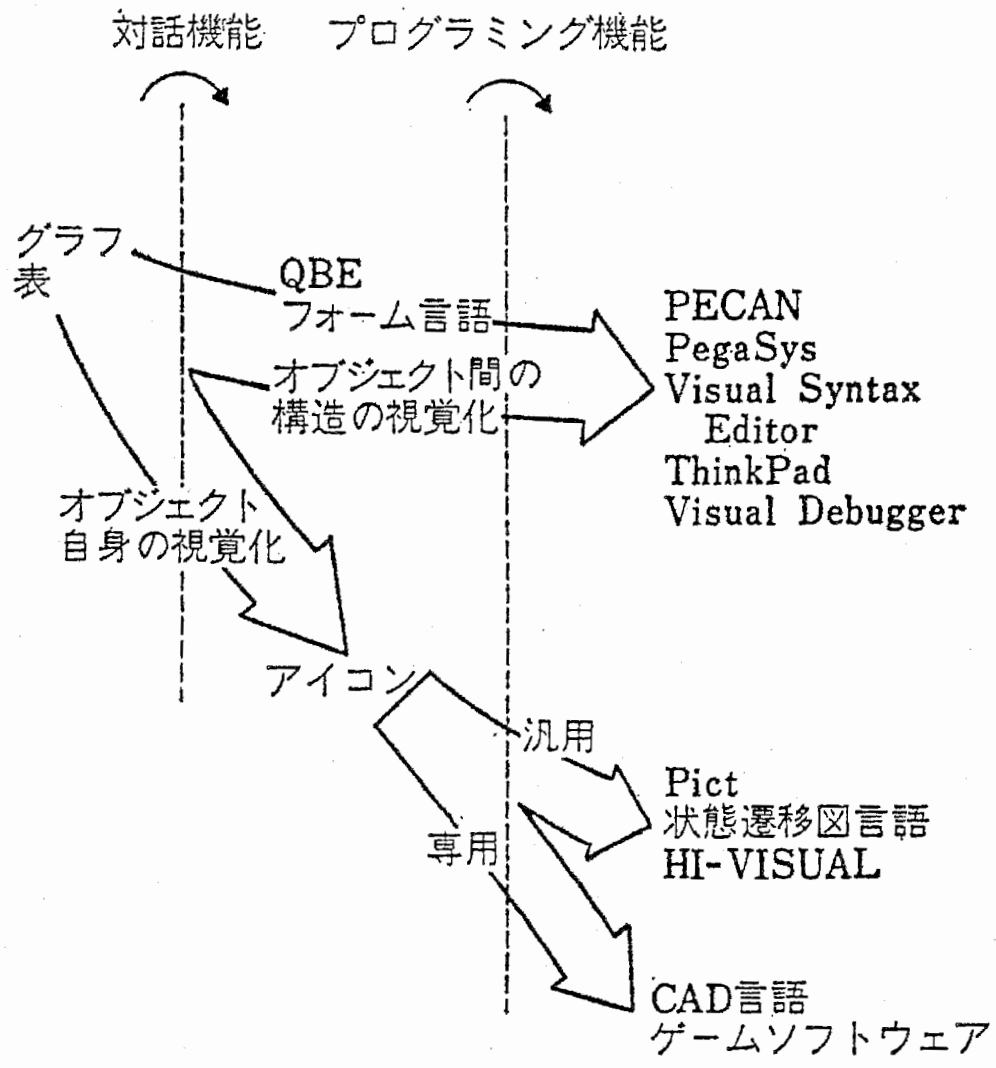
対話機能　プログラミング機能

グラフ
表

QBE
フォーム言語

PECAN
PegaSys
Visual Syntax Editor
ThinkPad
Visual Debugger

オブジェクト間の構造の視覚化

オブジェクト自身の視覚化

アイコン

汎用

Pict
状態遷移図言語
HI-VISUAL

専用

CAD言語
ゲームソフトウェア